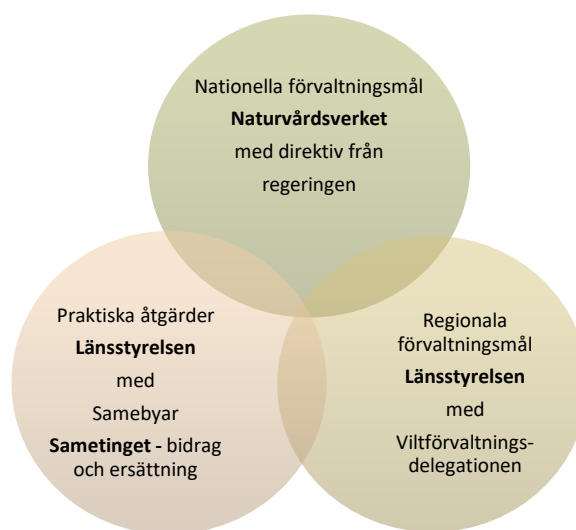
Nationella förvaltningsmål
**Naturvårdsverket**
med direktiv från regeringen

Praktiska åtgärder
**Länsstyrelsen**
med
Samebyar
**Sametinget -** bidrag och ersättning

Regionala förvaltningsmål
**Länsstyrelsen**
med
Viltförvaltningsdelegationen